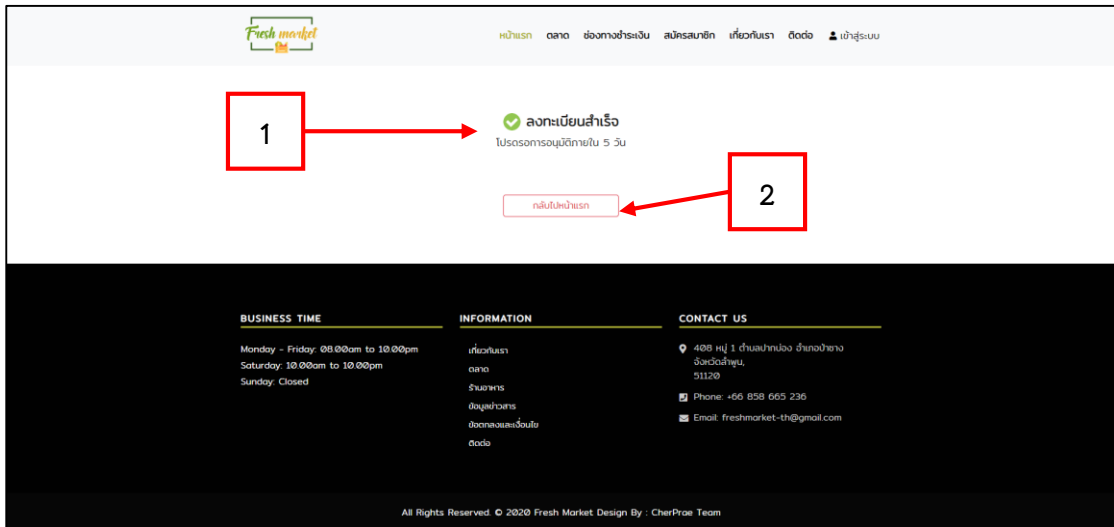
Fresh market

หน้าแรก ตลาด ช่องทางชำระเงิน สมัครสมาชิก เกี่ยวกับเรา ติดต่อ เข้าสู่ระบบ

1

ลงทะเบียนสำเร็จ
โปรดรอการอนุมัติภายใน 5 วัน

2

กลับไปหน้าแรก

BUSINESS TIME

Monday - Friday: 08.00am to 10.00pm
Saturday: 10.00am to 10.00pm
Sunday: Closed

INFORMATION

เกี่ยวกับเรา
ตลาด
ร้านอาหาร
ข้อมูลข่าวสาร
ข้อตกลงและเงื่อนไข
ติดต่อ

CONTACT US

408 หมู่ 1 ตำบลปากบ่อง อำเภอป่าซาง จังหวัดลำพูน, 51120

Phone: +66 858 665 236

Email: freshmarket-th@gmail.com

All Rights Reserved. © 2020 Fresh Market Design By : CherPrae Team